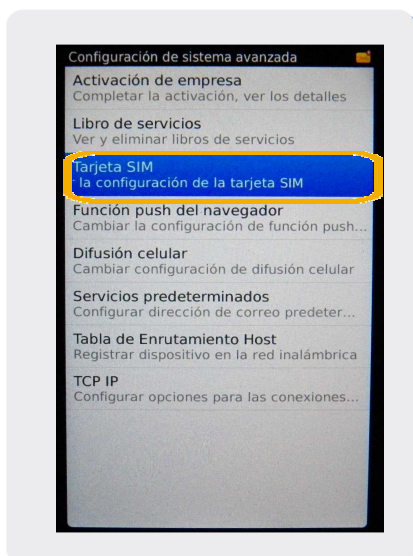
Configuración de sistema avanzada

Activación de empresa
Completar la activación, ver los detalles

Libro de servicios
Ver y eliminar libros de servicios

Tarjeta SIM
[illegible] la configuración de la tarjeta SIM

Función push del navegador
Cambiar la configuración de función push...

Difusión celular
Cambiar configuración de difusión celular

Servicios predeterminados
Configurar dirección de correo predeter...

Tabla de Enrutamiento Host
Registrar dispositivo en la red inalámbrica

TCP IP
Configurar opciones para las conexiones...